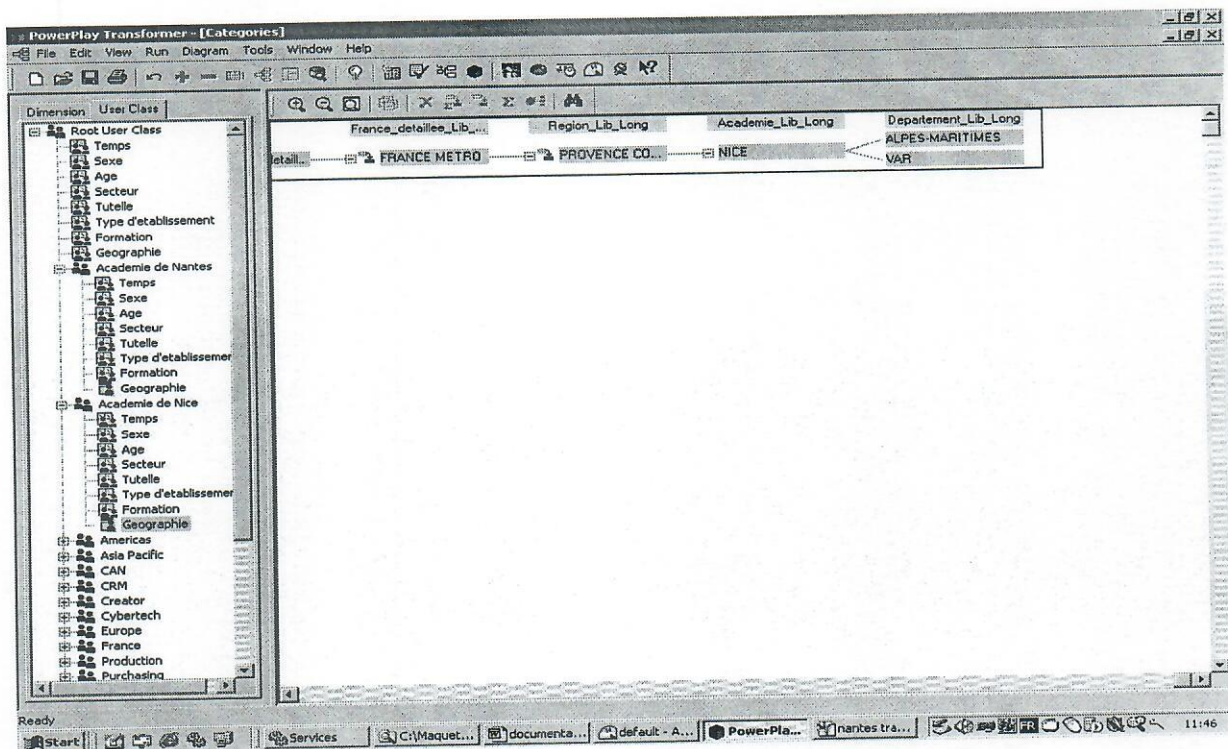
PowerPlay Transformer - [Categories]

File Edit View Run Diagram Tools Window Help

Dimension User Class

Root User Class
Temps
Sexe
Age
Secteur
Tutelle
Type d'etablissement
Formation
Geographie
Academie de Nantes
Temps
Sexe
Age
Secteur
Tutelle
Type d'etablissemer
Formation
Geographie
Academie de Nice
Temps
Sexe
Age
Secteur
Tutelle
Type d'etablissemer
Formation
Geographie
Americas
Asia Pacific
CAN
CRM
Creator
Cybertech
Europe
France
Production
Purchasing

| France_detaillee_Lib_... | Region_Lib_Long | Academie_Lib_Long | Departement_Lib_Long |
|---|---|---|---|
| FRANCE METRO | PROVENCE CO... | NICE | ALPES-MARITIMES |
| | | | VAR |

etail...

Ready

Start | Services | C:\Maquet... | documenta... | default - A... | PowerPla... | nantes tra... | 11:46